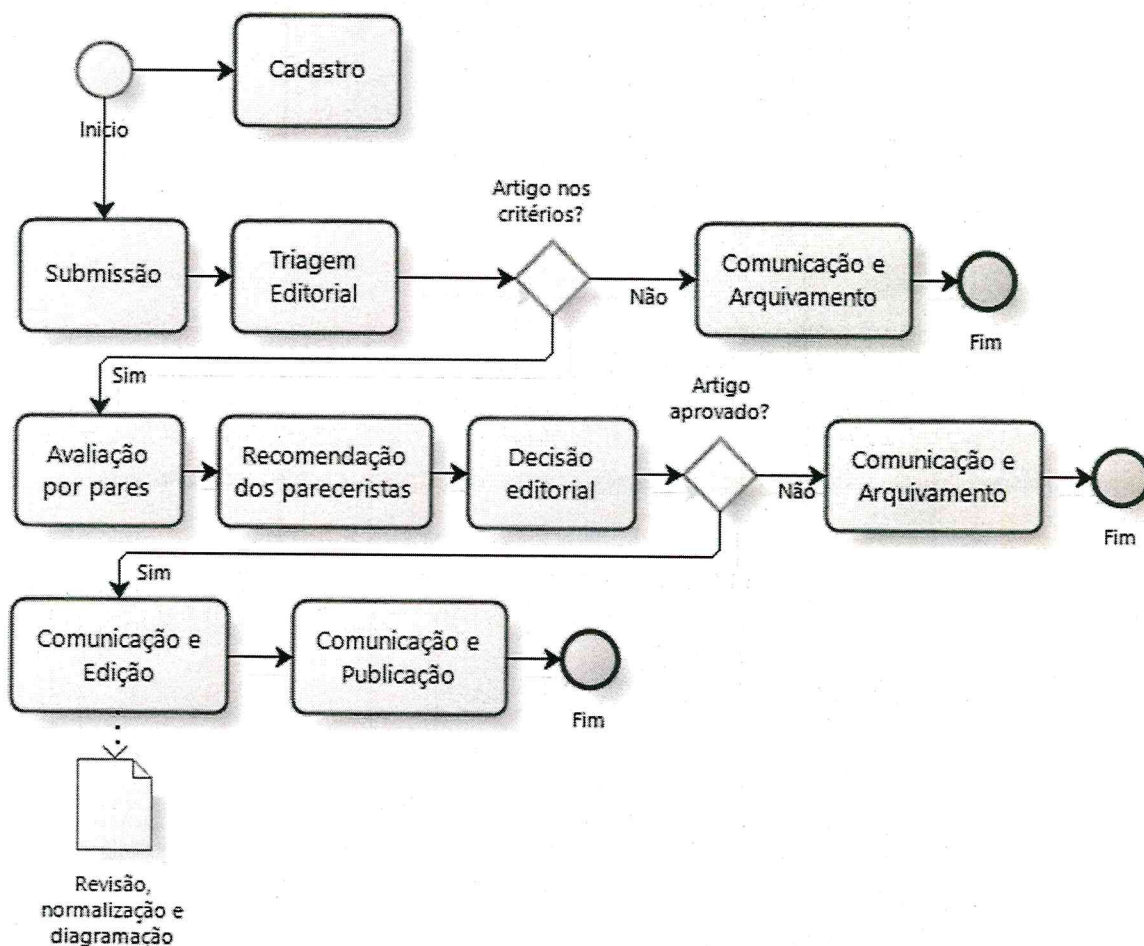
Cadastro

Início

Artigo nos critérios?

Submissão

Triagem Editorial

Não

Comunicação e Arquivamento

Fim

Sim

Artigo aprovado?

Avaliação por pares

Recomendação dos pareceristas

Decisão editorial

Não

Comunicação e Arquivamento

Fim

Sim

Comunicação e Edição

Comunicação e Publicação

Fim

Revisão, normalização e diagramação